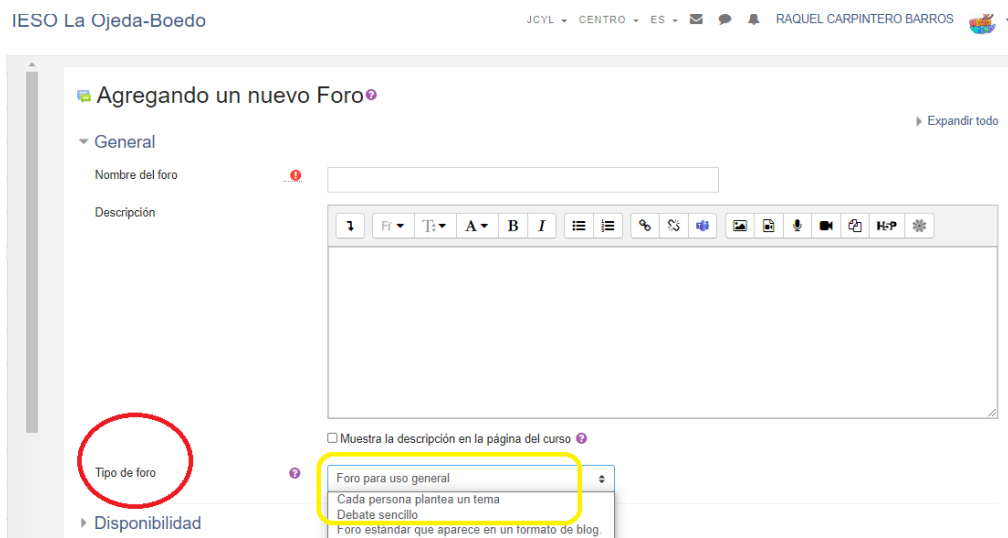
IESO La Ojeda-Boedo

JCYL ▾ CENTRO ▾ ES ▾ RAQUEL CARPINTERO BARROS

Agregando un nuevo Foro

Expandir todo

General

Nombre del foro

Descripción

B I

H5P

Muestra la descripción en la página del curso

Tipo de foro

Foro para uso general

Cada persona plantea un tema
Debate sencillo
Foro estándar que aparece en un formato de blog.

Disponibilidad